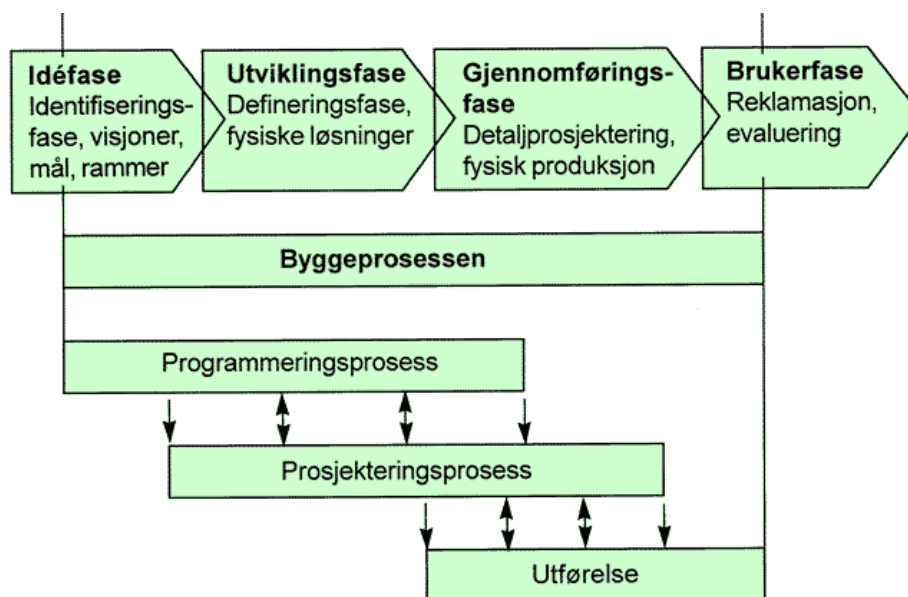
**Idéfase**
Identifiseringsfase, visjoner, mål, rammer

**Utviklingsfase**
Defineringsfase, fysiske løsninger

**Gjennomføringsfase**
Detaljprosjektering, fysisk produksjon

**Brukerfase**
Reklamasjon, evaluering

**Byggeprosessen**

Programmeringsprosess

Prosjekteringsprosess

Utførelse